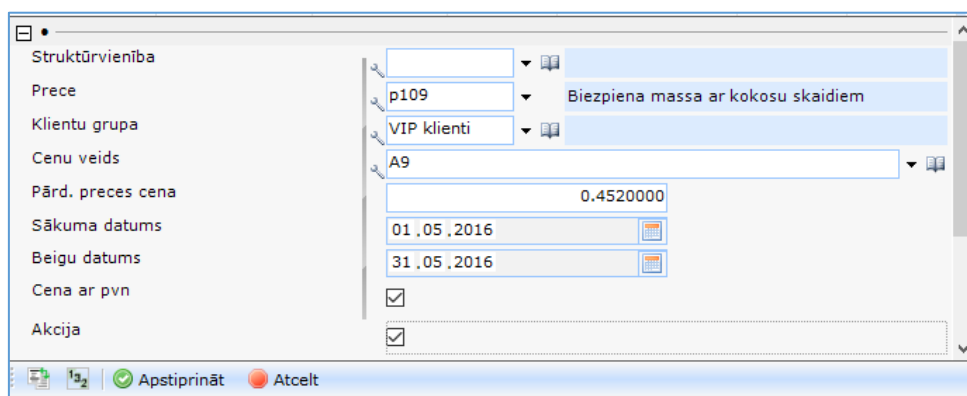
Struktūrvienība

Prece p109 Biezpiena massa ar kokosu skaidiem

Klientu grupa VIP klienti

Cenu veids A9

Pārd. preces cena 0.4520000

Sākuma datums 01 ,05 ,2016

Beigu datums 31 ,05 ,2016

Cena ar pvn

Akcija

Apstiprināt Atcelt